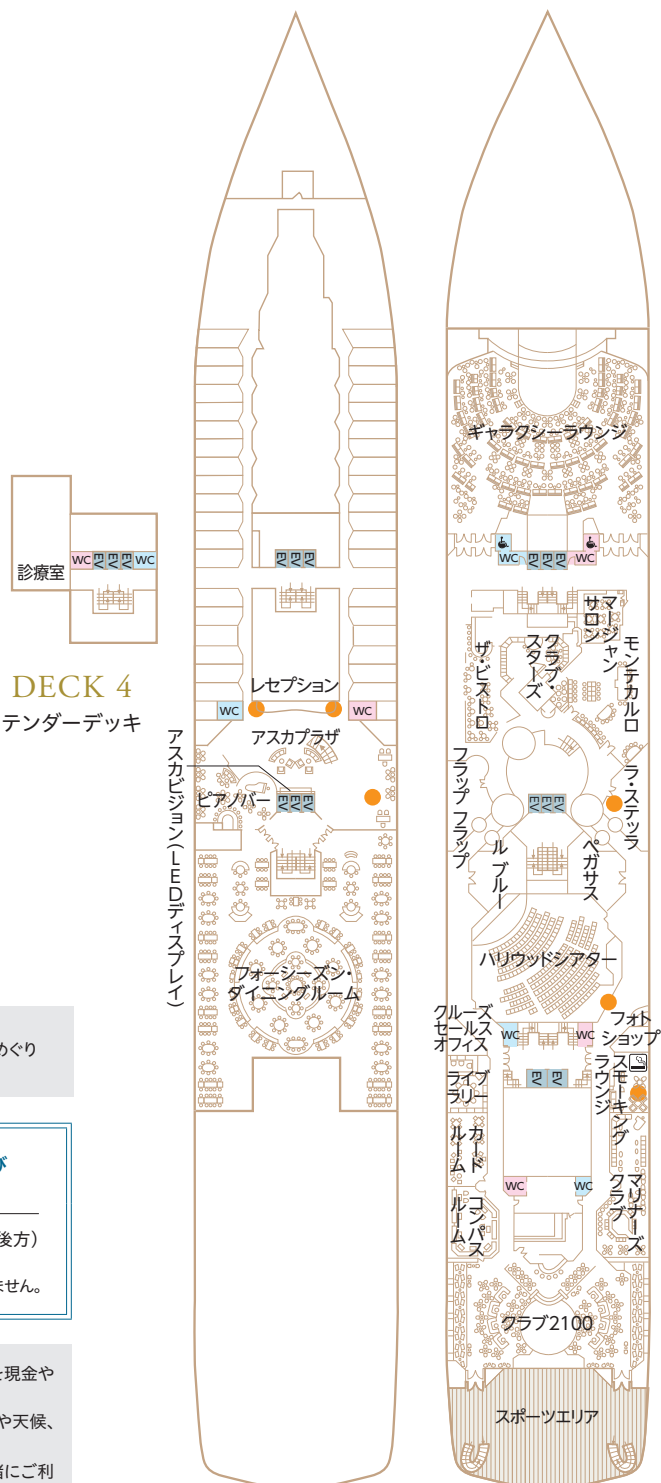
診療室
WC
WC
DECK 4
テンダーデッキ
WC
レセプション
WC
アスカプラザ
アスカビジョン(LEDディスプレイ)
ピアノバー
フォーシーズン・ダイニングルーム
めぐり
ご
後方)
ません。
と現金や
や天候、
皆にご利
ギャラクシーラウンジ
WC
WC
マージャンサロン
クラブ・スターズ
ザ・ビストロ
モンテカルロ
フラップ フラップ
ラ・ステッラ
ル ブルー
ペガサス
ハリウッドシアター
クルーズセールスオフィス
WC
WC
フォトショップ
ライブラリー
スモーキングラウンジ
カードルーム
WC
WC
マリナーズクラブ
コンパスルーム
クラブ2100
スポーツエリア